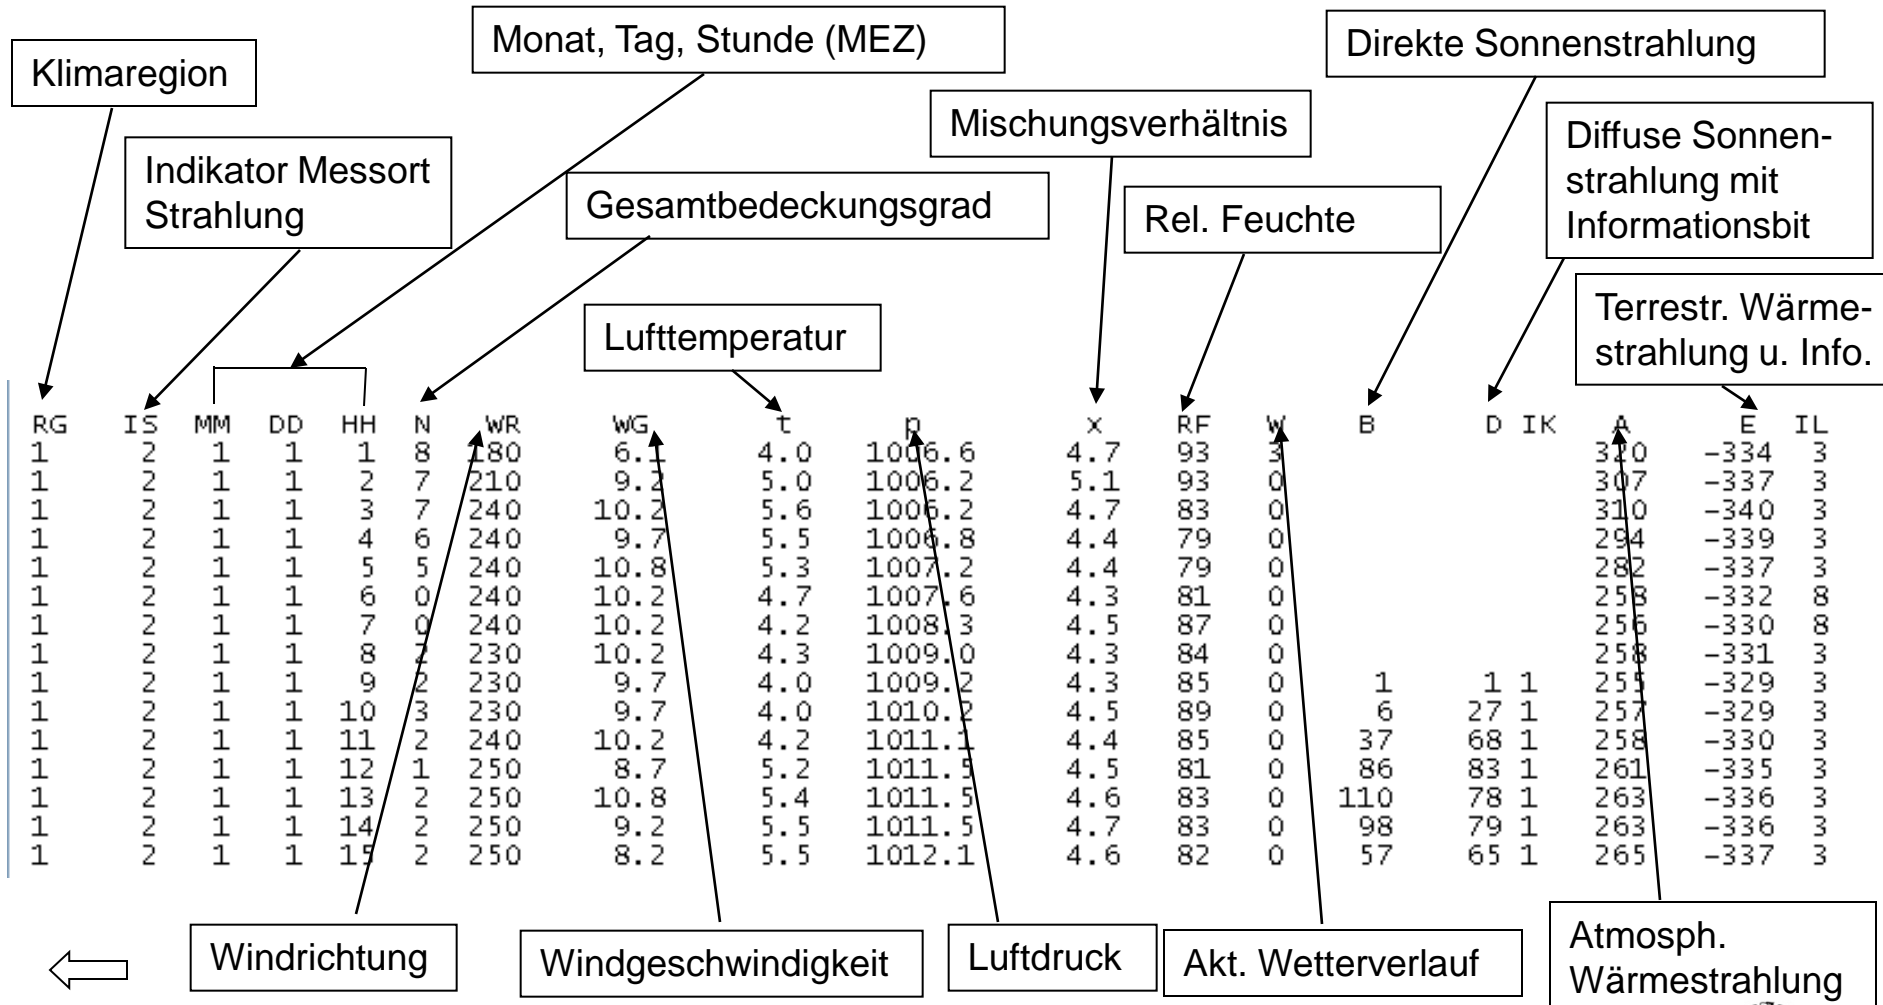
Klimaregion

Monat, Tag, Stunde (MEZ)

Direkte Sonnenstrahlung

Mischungsverhältnis

Diffuse Sonnenstrahlung mit Informationsbit

Indikator Messort Strahlung

Gesamtbedeckungsgrad

Rel. Feuchte

Terrestr. Wärmestrahlung u. Info.

Lufttemperatur

| RG | IS | MM | DD | HH | N | WR | WG | t | p | x | RF | W | B | D | IK | A | E | IL |
|---|---|---|---|---|---|---|---|---|---|---|---|---|---|---|---|---|---|---|
| 1 | 2 | 1 | 1 | 1 | 8 | 180 | 6.1 | 4.0 | 1006.6 | 4.7 | 93 | 3 | | | | 320 | -334 | 3 |
| 1 | 2 | 1 | 1 | 2 | 7 | 210 | 9.2 | 5.0 | 1006.2 | 5.1 | 93 | 0 | | | | 307 | -337 | 3 |
| 1 | 2 | 1 | 1 | 3 | 7 | 240 | 10.2 | 5.6 | 1006.2 | 4.7 | 83 | 0 | | | | 310 | -340 | 3 |
| 1 | 2 | 1 | 1 | 4 | 6 | 240 | 9.7 | 5.5 | 1006.8 | 4.4 | 79 | 0 | | | | 294 | -339 | 3 |
| 1 | 2 | 1 | 1 | 5 | 5 | 240 | 10.8 | 5.3 | 1007.2 | 4.4 | 79 | 0 | | | | 282 | -337 | 3 |
| 1 | 2 | 1 | 1 | 6 | 0 | 240 | 10.2 | 4.7 | 1007.6 | 4.3 | 81 | 0 | | | | 258 | -332 | 8 |
| 1 | 2 | 1 | 1 | 7 | 0 | 240 | 10.2 | 4.2 | 1008.3 | 4.5 | 87 | 0 | | | | 256 | -330 | 8 |
| 1 | 2 | 1 | 1 | 8 | 2 | 230 | 10.2 | 4.3 | 1009.0 | 4.3 | 84 | 0 | | | | 258 | -331 | 3 |
| 1 | 2 | 1 | 1 | 9 | 2 | 230 | 9.7 | 4.0 | 1009.2 | 4.3 | 85 | 0 | 1 | 1 | 1 | 255 | -329 | 3 |
| 1 | 2 | 1 | 1 | 10 | 3 | 230 | 9.7 | 4.0 | 1010.2 | 4.5 | 89 | 0 | 6 | 27 | 1 | 257 | -329 | 3 |
| 1 | 2 | 1 | 1 | 11 | 2 | 240 | 10.2 | 4.2 | 1011.1 | 4.4 | 85 | 0 | 37 | 68 | 1 | 258 | -330 | 3 |
| 1 | 2 | 1 | 1 | 12 | 1 | 250 | 8.7 | 5.2 | 1011.5 | 4.5 | 81 | 0 | 86 | 83 | 1 | 261 | -335 | 3 |
| 1 | 2 | 1 | 1 | 13 | 2 | 250 | 10.8 | 5.4 | 1011.5 | 4.6 | 83 | 0 | 110 | 78 | 1 | 263 | -336 | 3 |
| 1 | 2 | 1 | 1 | 14 | 2 | 250 | 9.2 | 5.5 | 1011.5 | 4.7 | 83 | 0 | 98 | 79 | 1 | 263 | -336 | 3 |
| 1 | 2 | 1 | 1 | 15 | 2 | 250 | 8.2 | 5.5 | 1012.1 | 4.6 | 82 | 0 | 57 | 65 | 1 | 265 | -337 | 3 |

Windrichtung

Windgeschwindigkeit

Luftdruck

Akt. Wetterverlauf

Atmosph. Wärmestrahlung